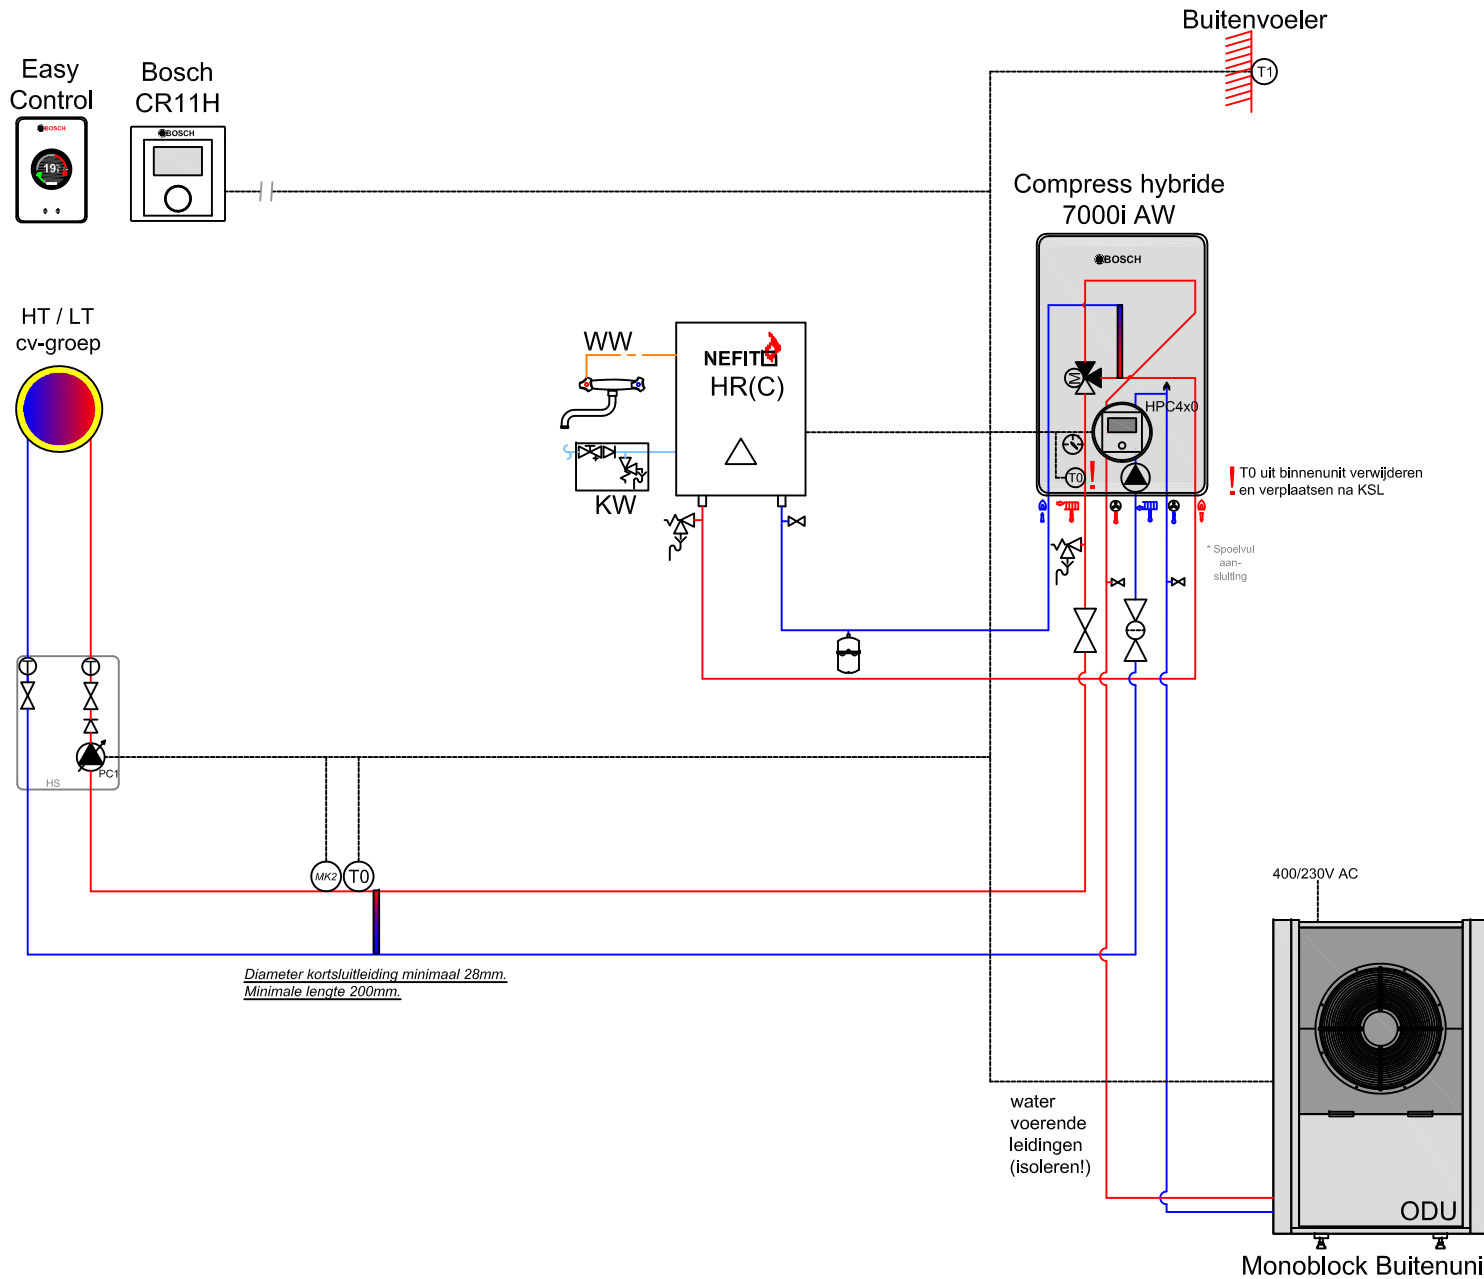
Buitenvoeler

T1

Easy Control

BOSCH

19

Bosch CR11H

BOSCH

Compress hybride 7000i AW

BOSCH

HT / LT cv-groep

WW

NEFIT

HR(C)

KW

HPC4x0

T0

! T0 uit binnenunit verwijderen en verplaatsen na KSL

* Spoelvul aan- sluitng

HS

PC1

MK2

T0

400/230V AC

Diameter kortsluitleiding minimaal 28mm.
Minimale lengte 200mm.

water voerende leidingen (isoleren!)

ODU

Monoblock Buitenuni